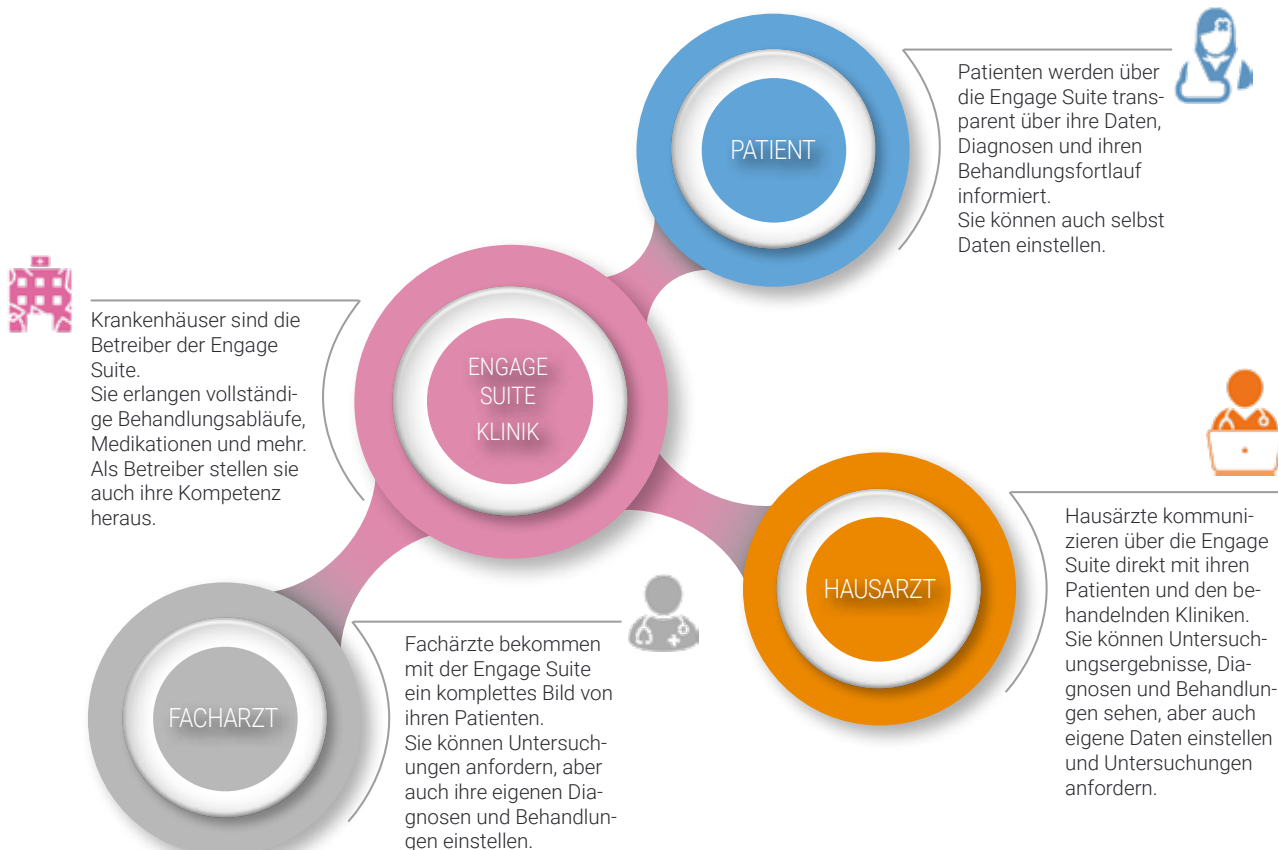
PATIENT

Patienten werden über die Engage Suite transparent über ihre Daten, Diagnosen und ihren Behandlungsfortlauf informiert.
Sie können auch selbst Daten einstellen.

Krankenhäuser sind die Betreiber der Engage Suite.
Sie erlangen vollständige Behandlungsabläufe, Medikationen und mehr.
Als Betreiber stellen sie auch ihre Kompetenz heraus.

ENGAGE SUITE KLINIK

HAUSARZT

Hausärzte kommunizieren über die Engage Suite direkt mit ihren Patienten und den behandelnden Kliniken.
Sie können Untersuchungsergebnisse, Diagnosen und Behandlungen sehen, aber auch eigene Daten einstellen und Untersuchungen anfordern.

FACHARZT

Fachärzte bekommen mit der Engage Suite ein komplettes Bild von ihren Patienten.
Sie können Untersuchungen anfordern, aber auch ihre eigenen Diagnosen und Behandlungen einstellen.